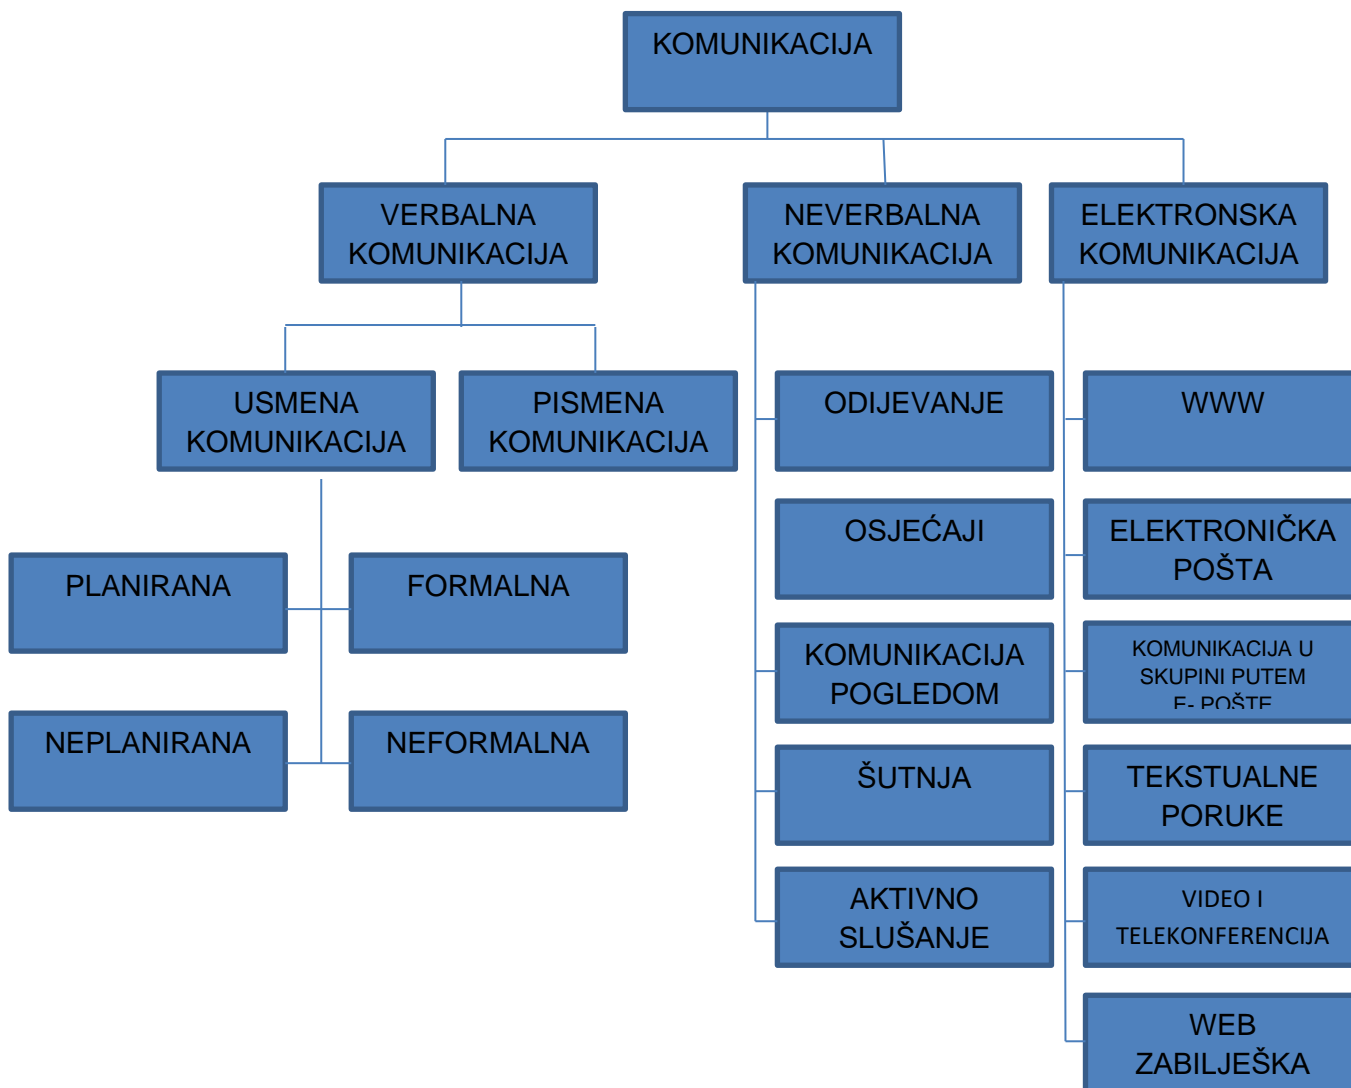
KOMUNIKACIJA

VERBALNA KOMUNIKACIJA

NEVERBALNA KOMUNIKACIJA

ELEKTRONSKA KOMUNIKACIJA

USMENA KOMUNIKACIJA

PISMENA KOMUNIKACIJA

PLANIRANA

FORMALNA

NEPLANIRANA

NEFORMALNA

ODIJEVANJE

OSJEĆAJI

KOMUNIKACIJA POGLEDOM

ŠUTNJA

AKTIVNO SLUŠANJE

WWW

ELEKTRONIČKA POŠTA

KOMUNIKACIJA U SKUPINI PUTEM E- POŠTE

TEKSTUALNE PORUKE

VIDEO I TELEKONFERENCIJA

WEB ZABILJEŠKA